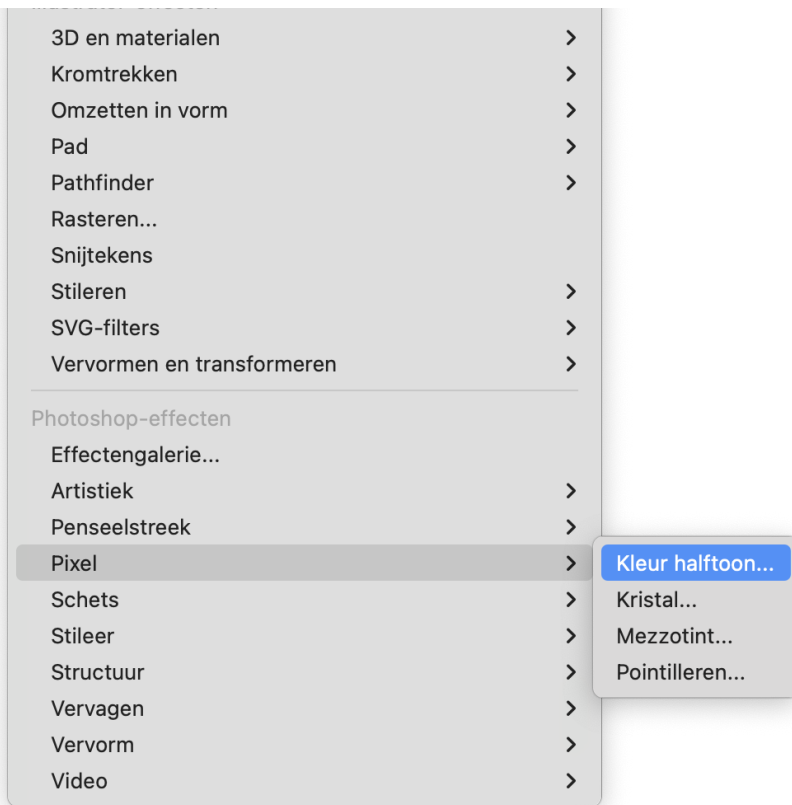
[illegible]
3D en materialen >
Kromtrekken >
Omzetten in vorm >
Pad >
Pathfinder >
Rasteren...
Snijtekens
Stileren >
SVG-filters >
Vervormen en transformeren >

Photoshop-effecten
Effectengalerie...
Artistiek >
Penseelstreek >
Pixel >
Schets >
Stileer >
Structuur >
Vervagen >
Vervorm >
Video >

Kleur halftoon...
Kristal...
Mezzotint...
Pointilleren...